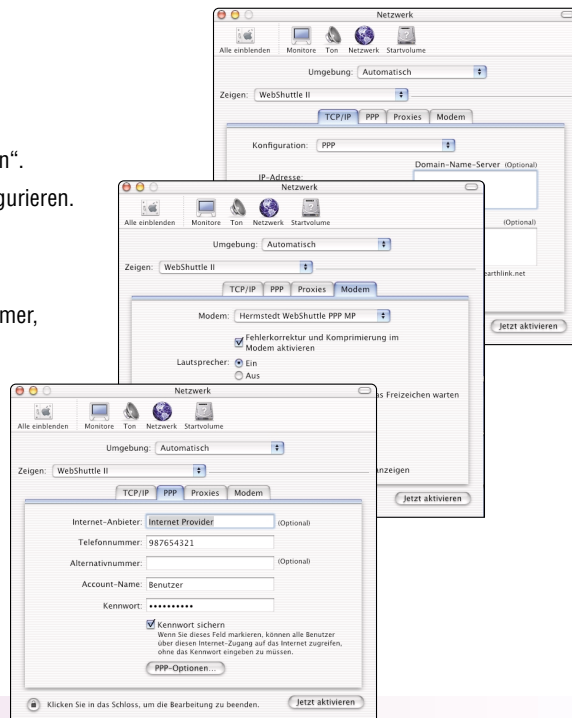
n".

gurieren.

mer,

Netzwerk

Alle einblenden Monitore Ton Netzwerk Startvolume

Umgebung: Automatisch

Zeigen: WebShuttle II

TCP/IP PPP Proxies Modem

Konfiguration: PPP

IP-Adresse:

Domain-Name-Server (Optional)

(Optional)

earthlink.net

Jetzt aktivieren

Netzwerk

Alle einblenden Monitore Ton Netzwerk Startvolume

Umgebung: Automatisch

Zeigen: WebShuttle II

TCP/IP PPP Proxies Modem

Modem: Hermstedt WebShuttle PPP MP

Fehlerkorrektur und Komprimierung im Modem aktivieren

Lautsprecher: Ein

Aus

as Freizeichen warten

anzeigen

Jetzt aktivieren

Netzwerk

Alle einblenden Monitore Ton Netzwerk Startvolume

Umgebung: Automatisch

Zeigen: WebShuttle II

TCP/IP PPP Proxies Modem

Internet-Anbieter: Internet Provider (Optional)

Telefonnummer: 987654321

Alternativnummer: (Optional)

Account-Name: Benutzer

Kennwort: ••••••••••

Kennwort sichern
Wenn Sie dieses Feld markieren, können alle Benutzer über diesen Internet-Zugang auf das Internet zugreifen, ohne das Kennwort eingeben zu müssen.

PPP-Optionen...

Klicken Sie in das Schloss, um die Bearbeitung zu beenden.

Jetzt aktivieren